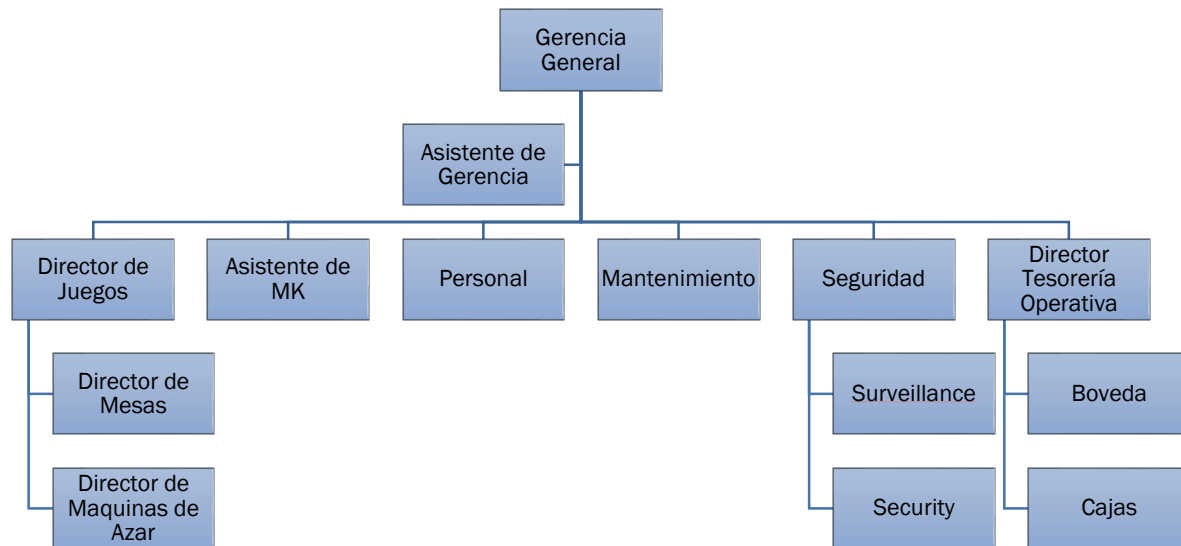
Gerencia General

Asistente de Gerencia

Director de Juegos

Asistente de MK

Personal

Mantenimiento

Seguridad

Director Tesorería Operativa

Director de Mesas

Director de Maquinas de Azar

Surveillance

Security

Boveda

Cajas